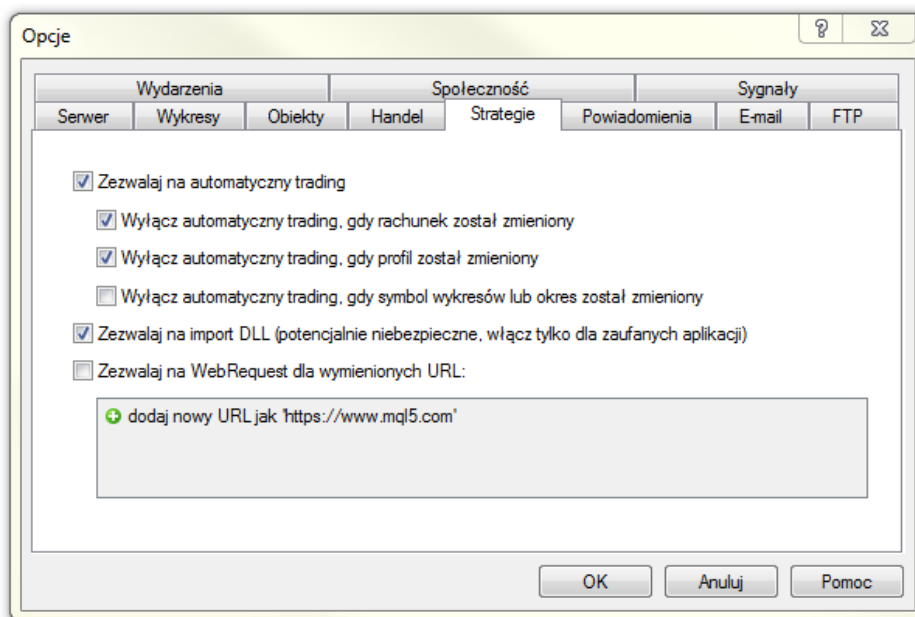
Opcje

?

Wydarzenia | Społeczność | Sygnały
Serwer | Wykresy | Obiekty | Handel | Strategie | Powiadomienia | E-mail | FTP

Zezwalaj na automatyczny trading

Wyłącz automatyczny trading, gdy rachunek został zmieniony

Wyłącz automatyczny trading, gdy profil został zmieniony

Wyłącz automatyczny trading, gdy symbol wykresów lub okres został zmieniony

Zezwalaj na import DLL (potencjalnie niebezpieczne, włącz tylko dla zaufanych aplikacji)

Zezwalaj na WebRequest dla wymienionych URL:

dodaj nowy URL jak 'https://www.mql5.com'

OK | Anuluj | Pomoc